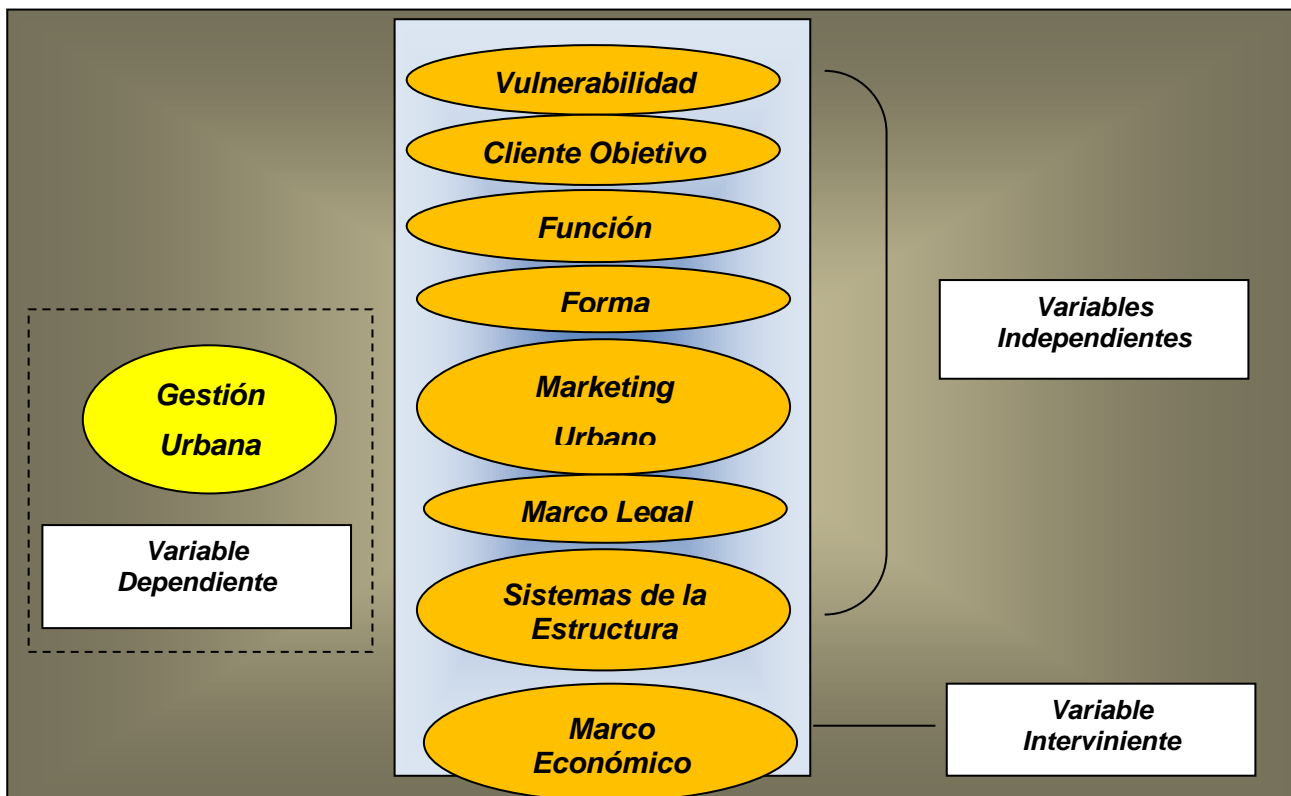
Vulnerabilidad

Cliente Objetivo

Función

Forma

Marketing Urbano

Marco Legal

Sistemas de la Estructura

Marco Económico

Variables Independientes

Gestión Urbana

Variable Dependiente

Variable Interviniente